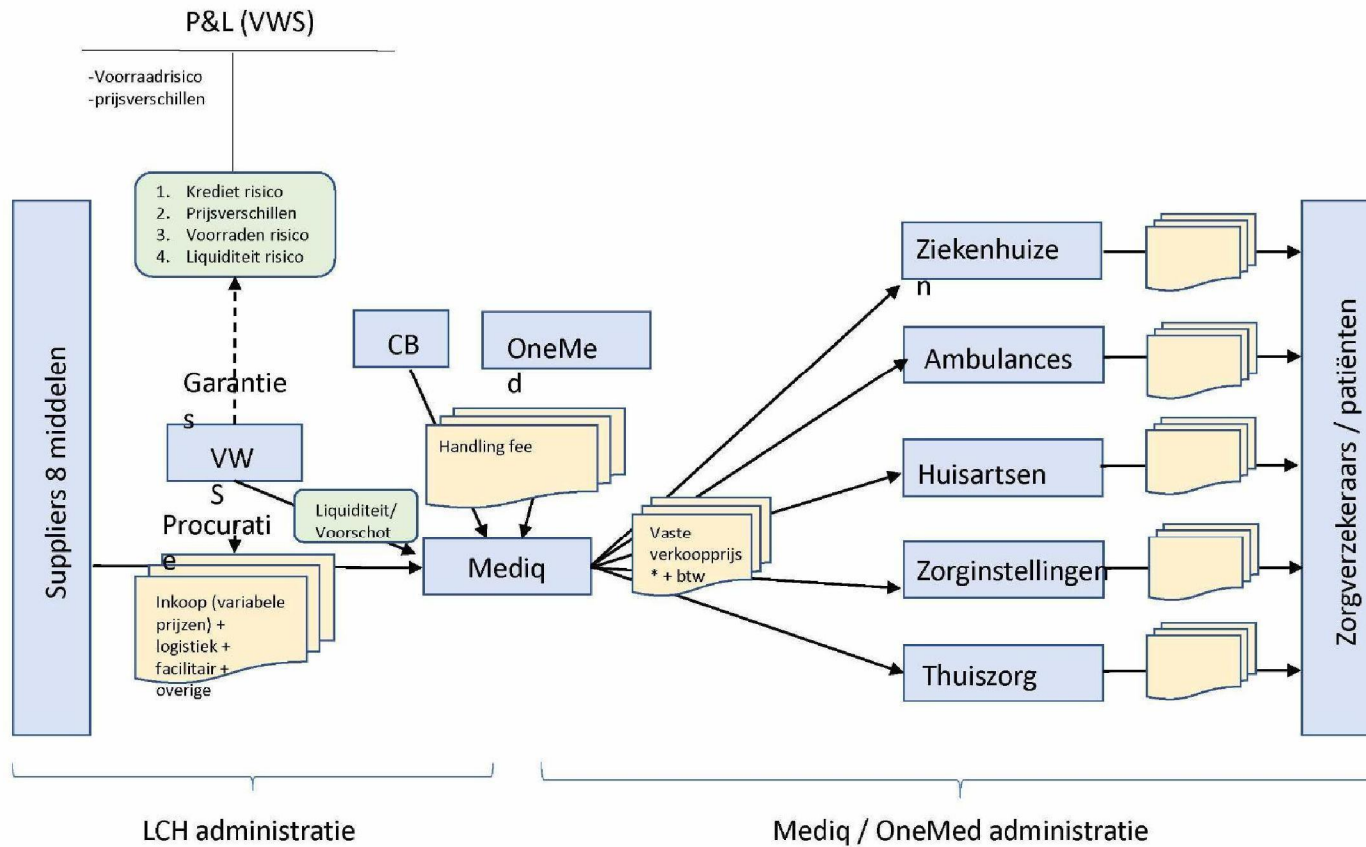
P&L (VWS)

-Voorraadrisico
-prijsverschillen

1. Krediet risico
2. Prijsverschillen
3. Voorraden risico
4. Liquiditeit risico

Suppliers 8 middelen

Garanties

VWS

Procuratie

Inkoop (variabele prijzen) + logistiek + facilitair + overige

Liquiditeit/ Voorschot

CB

OneMed

Handling fee

Mediq

Vaste verkoopprijs * + btw

Ziekenhuizen

Ambulances

Huisartsen

Zorginstellingen

Thuiszorg

Zorgverzekeraars / patiënten

LCH administratie

Mediq / OneMed administratie